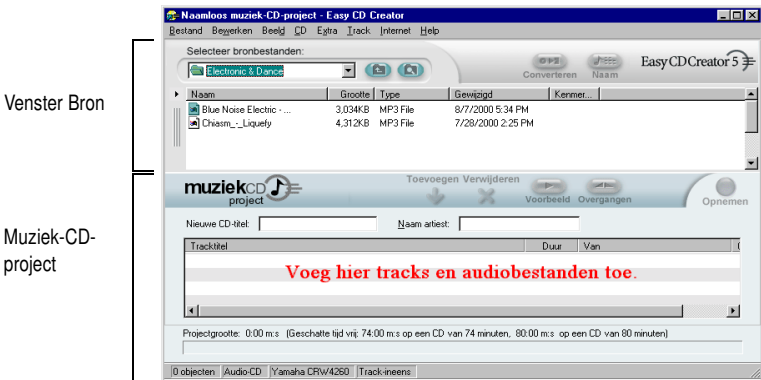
Venster Bron

Muziek-CD-project

Naamloos muziek-CD-project - Easy CD Creator

Bestand Bewerken Beeld CD Extra Track Internet Help

Selecteer bronbestanden:

Electronic & Dance

Converteren Naam

Easy CD Creator 5

| Naam | Grootte | Type | Gewijzigd | Kenmer... |
|---|---|---|---|---|
| Blue Noise Electric - ... | 3,034KB | MP3 File | 8/7/2000 5:34 PM | |
| Chiasm_-_Liquefy | 4,312KB | MP3 File | 7/28/2000 2:25 PM | |

muziek CD project

Toevoegen Verwijderen

Voorbeeld Overgangen

Opnemen

Nieuwe CD-titel:

Naam artiest:

| Tracktitel | Duur | Van |
|---|---|---|

Voeg hier tracks en audiobestanden toe.

Projectgrootte: 0:00 m:s (Geschatte tijd vrij: 74:00 m:s op een CD van 74 minuten, 80:00 m:s op een CD van 80 minuten)

0 objecten Audio-CD Yamaha CRW4260 Track-ineens